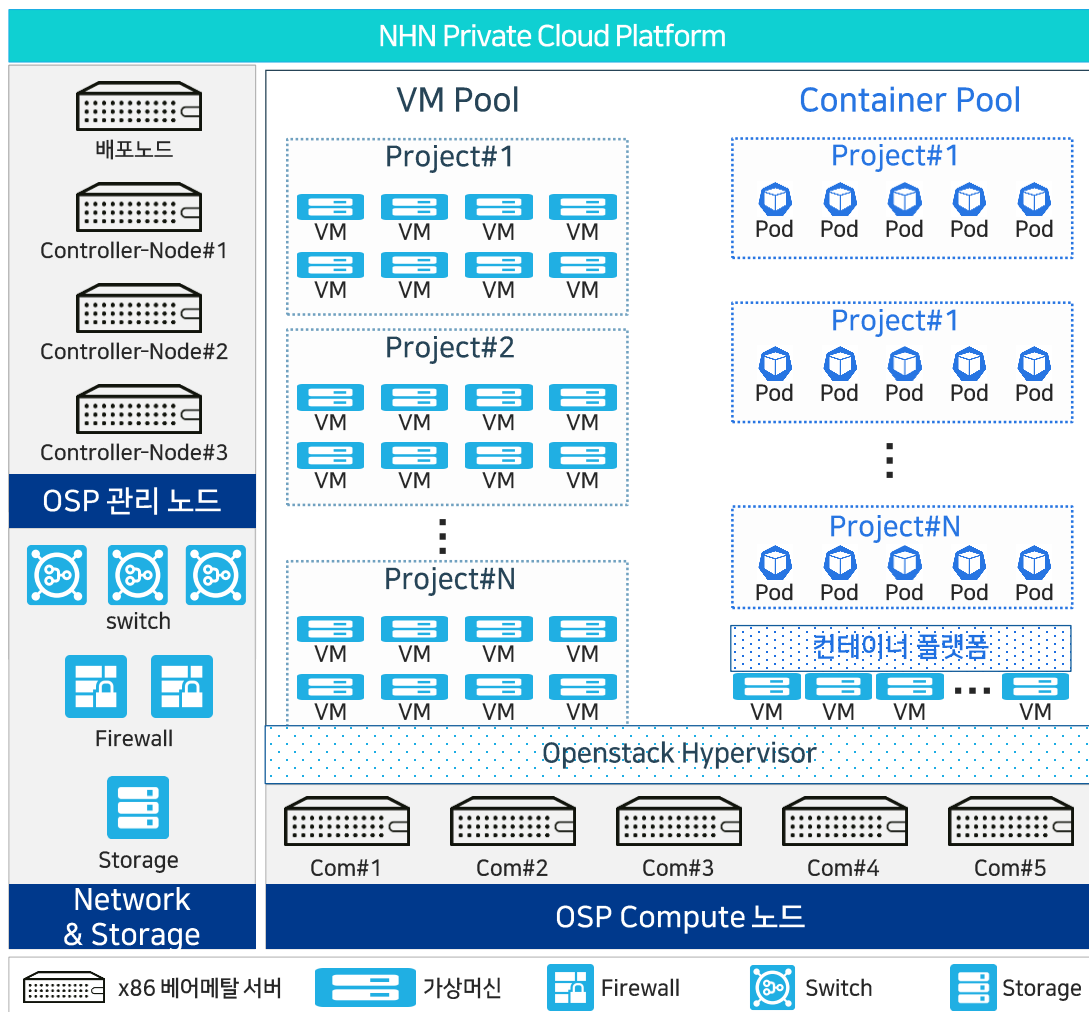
NHN Private Cloud Platform

배포노드

Controller-Node#1

Controller-Node#2

Controller-Node#3

OSP 관리 노드

switch

Firewall

Storage

Network & Storage

VM Pool

Project#1

VM VM VM VM
VM VM VM VM

Project#2

VM VM VM VM
VM VM VM VM

⋮

Project#N

VM VM VM VM
VM VM VM VM

Container Pool

Project#1

Pod Pod Pod Pod Pod

Project#1

Pod Pod Pod Pod Pod

⋮

Project#N

Pod Pod Pod Pod Pod

컨테이너 플랫폼

VM VM VM ... VM

Openstack Hypervisor

Com#1 Com#2 Com#3 Com#4 Com#5

OSP Compute 노드

x86 베어메탈 서버 가상머신 Firewall Switch Storage